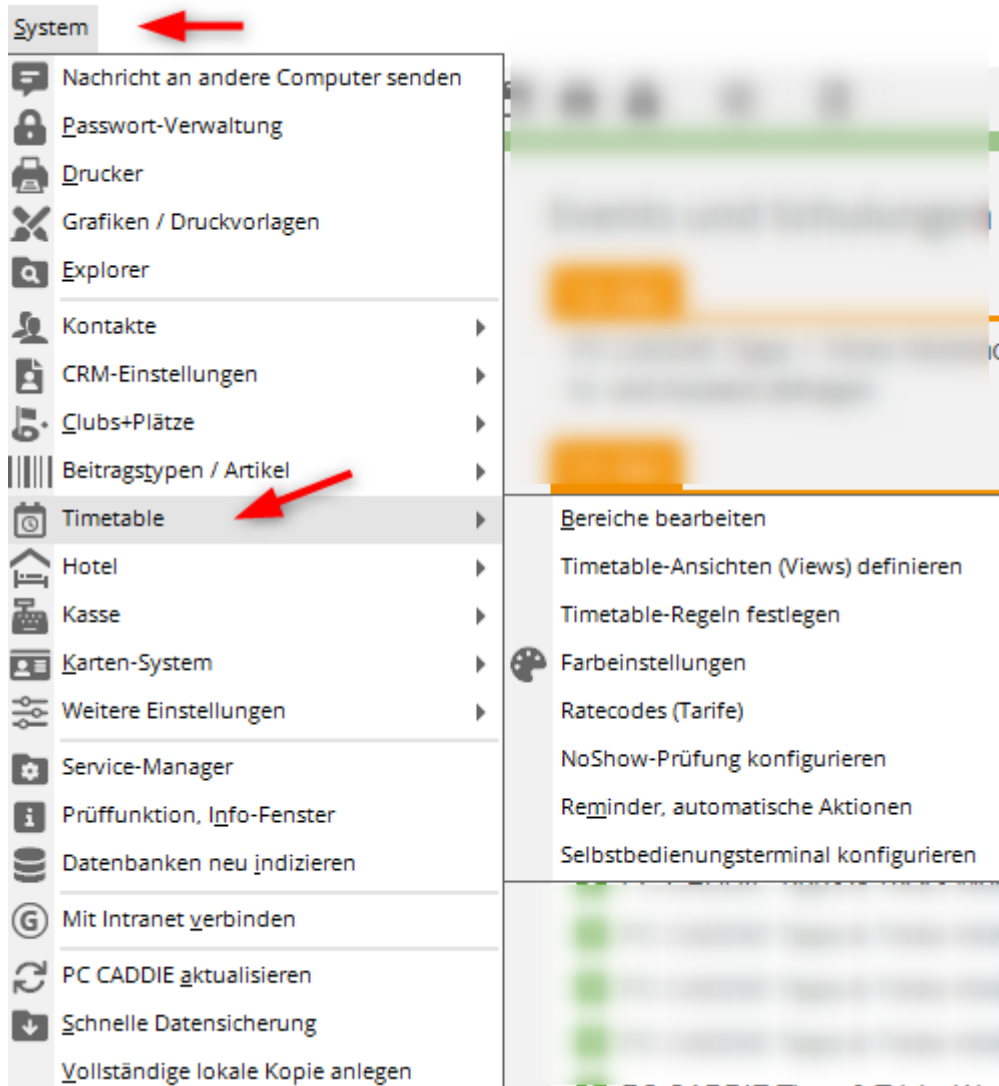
System

Nachricht an andere Computer senden
Passwort-Verwaltung
Drucker
Grafiken / Druckvorlagen
Explorer
Kontakte
CRM-Einstellungen
Clubs+Plätze
Beitragstypen / Artikel
Timetable
Hotel
Kasse
Karten-System
Weitere Einstellungen
Service-Manager
Prüffunktion, Info-Fenster
Datenbanken neu indizieren
Mit Intranet verbinden
PC CADDIE aktualisieren
Schnelle Datensicherung
Vollständige lokale Kopie anlegen

Bereiche bearbeiten
Timetable-Ansichten (Views) definieren
Timetable-Regeln festlegen
Farbeinstellungen
Ratecodes (Tarife)
NoShow-Prüfung konfigurieren
Reminder, automatische Aktionen
Selbstbedienungsterminal konfigurieren